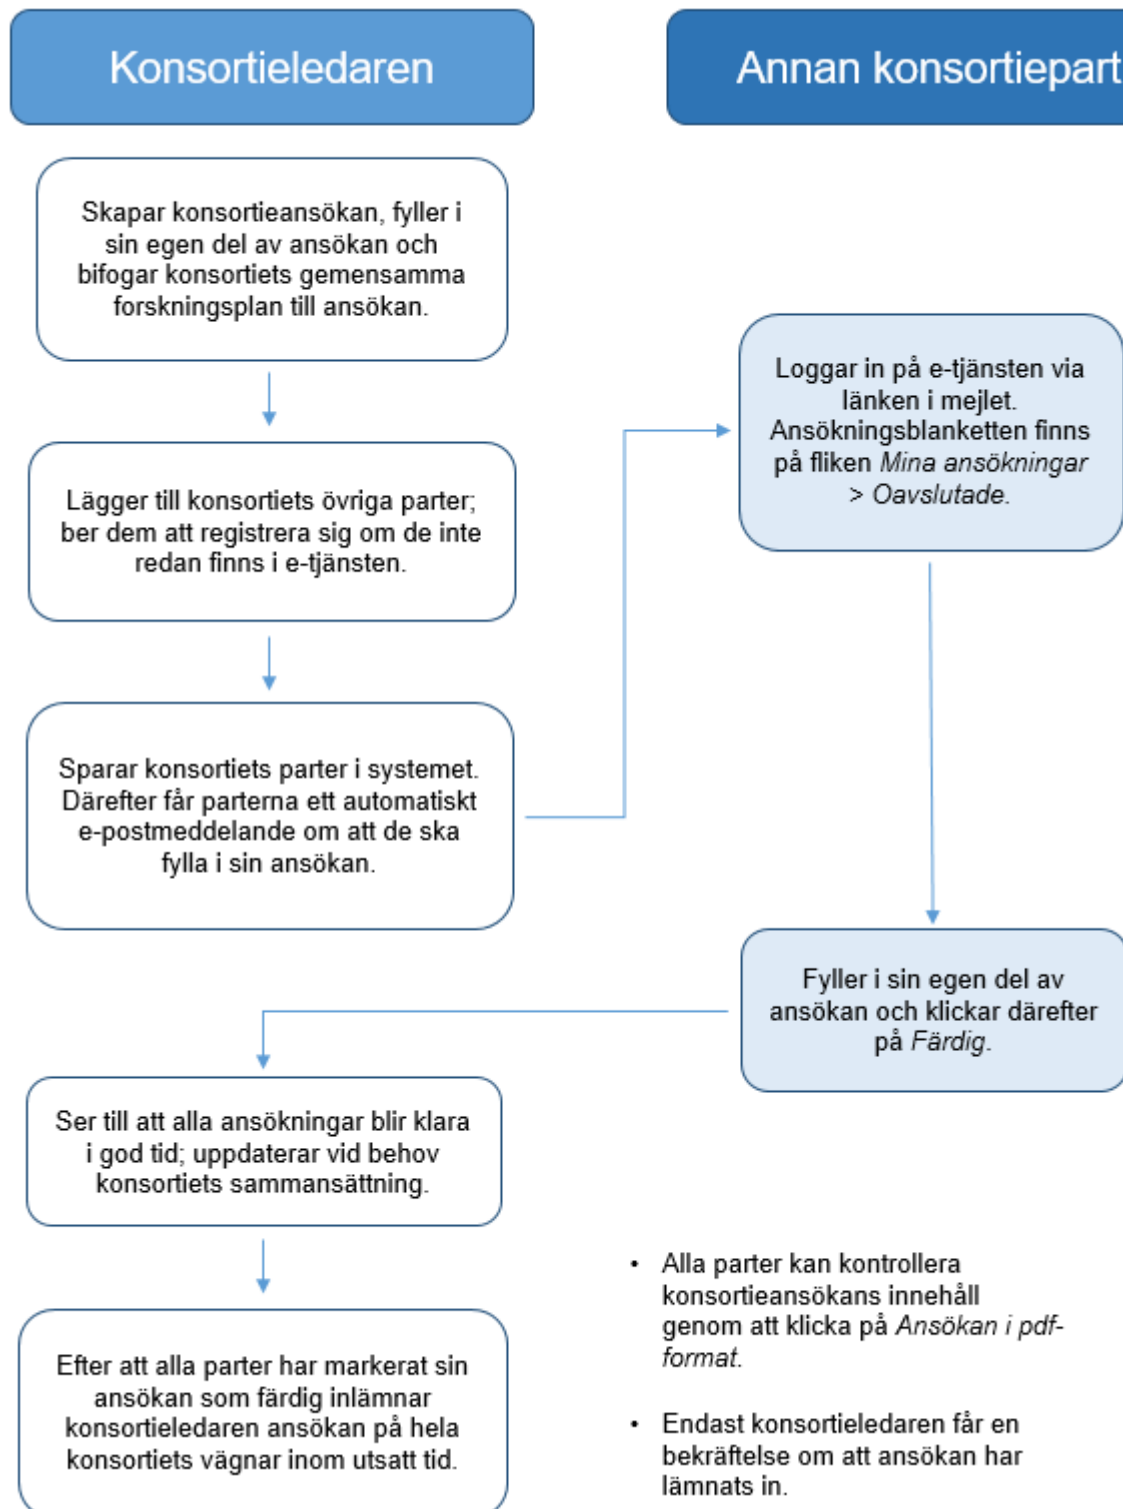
Konsortieledaren

Annan konsortiepart

Skapar konsortieansökan, fyller i sin egen del av ansökan och bifogar konsortiets gemensamma forskningsplan till ansökan.

Lägger till konsortiets övriga parter; ber dem att registrera sig om de inte redan finns i e-tjänsten.

Sparar konsortiets parter i systemet. Därefter får parterna ett automatiskt e-postmeddelande om att de ska fylla i sin ansökan.

Loggar in på e-tjänsten via länken i mejlet. Ansökningsblanketten finns på fliken Mina ansökningar > Oavslutade.

Fyller i sin egen del av ansökan och klickar därefter på Färdig.

Ser till att alla ansökningar blir klara i god tid; uppdaterar vid behov konsortiets sammansättning.

Efter att alla parter har markerat sin ansökan som färdig inlämnar konsortieledaren ansökan på hela konsortiets vägnar inom utsatt tid.

• Alla parter kan kontrollera konsortieansökans innehåll genom att klicka på Ansökan i pdf-format.

• Endast konsortieledaren får en bekräftelse om att ansökan har lämnats in.